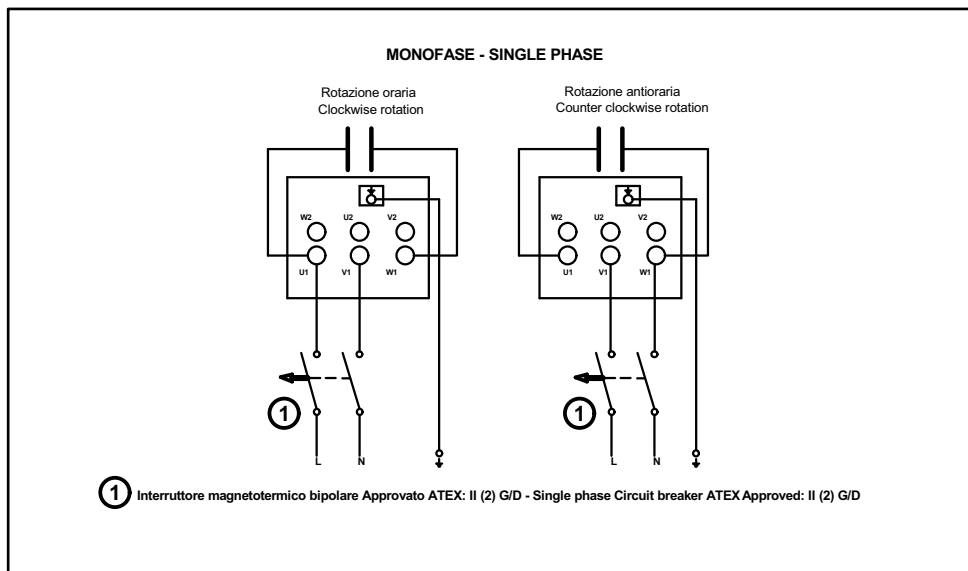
MONOFASE - SINGLE PHASE

Rotazione oraria
Clockwise rotation

W2 U2 V2
U1 V1 W1

1

L N

Rotazione antioraria
Counter clockwise rotation

W2 U2 V2
U1 V1 W1

1

L N

1 Interruttore magnetotermico bipolare Approvato ATEX: II (2) G/D - Single phase Circuit breaker ATEX Approved: II (2) G/D